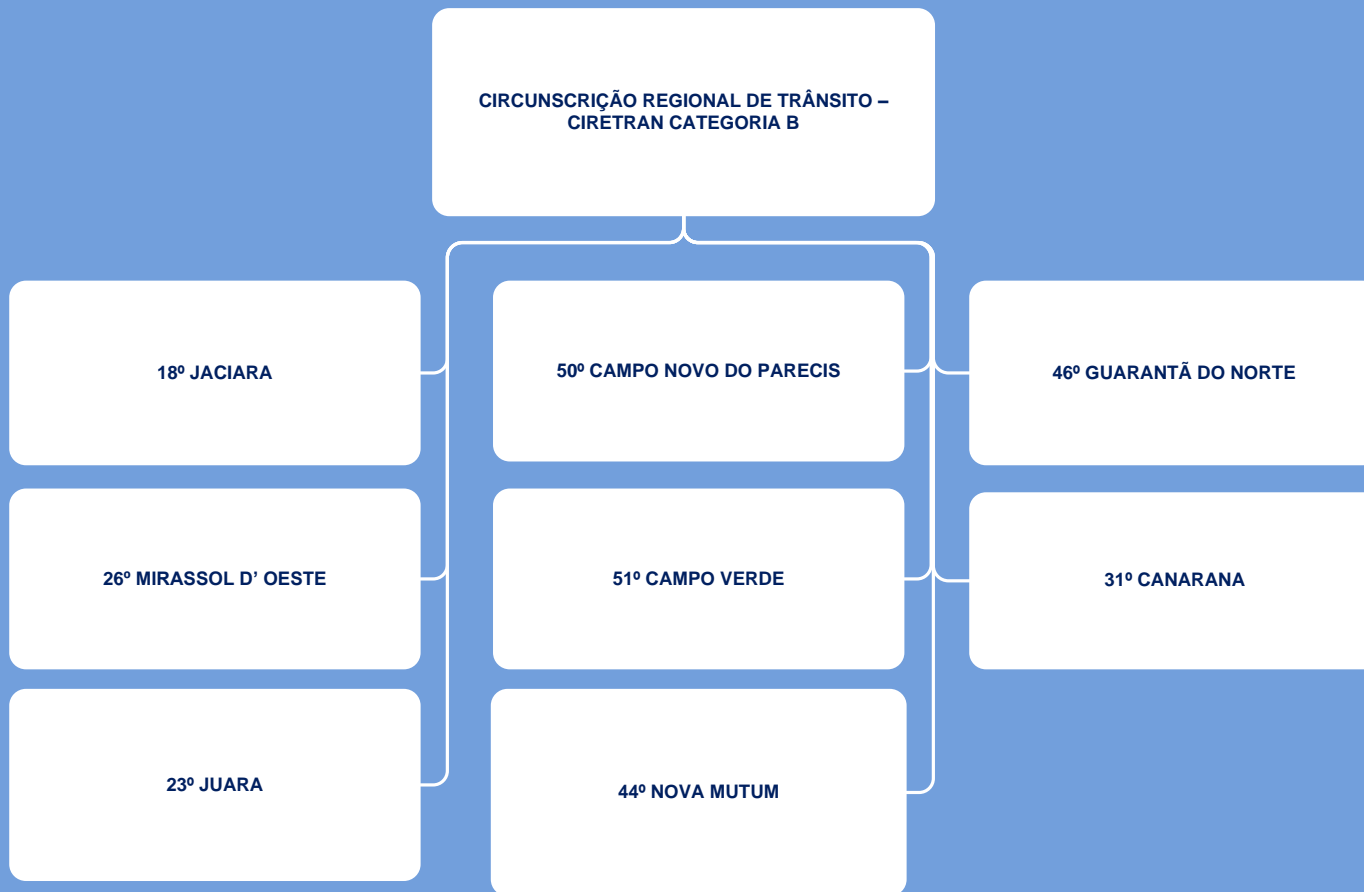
CIRCUNSCRIÇÃO REGIONAL DE TRÂNSITO – CIRETRAN CATEGORIA B

18º JACIARA

26º MIRASSOL D' OESTE

23º JUARA

50º CAMPO NOVO DO PARECIS

51º CAMPO VERDE

44º NOVA MUTUM

46º GUARANTÃ DO NORTE

31º CANARANA